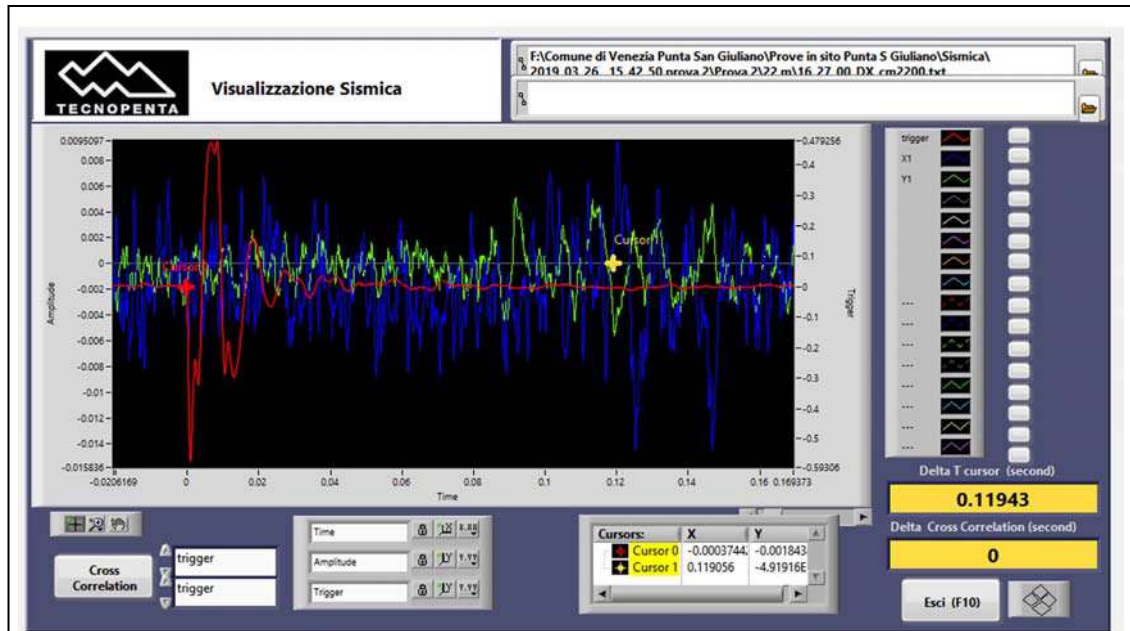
TECNOPENTA

Visualizzazione Sismica

F:\Comune di Venezia Punta San Giuliano\Prove in sito Punta S Giuliano\Sismica\2019_03_26_15_42_50 prova 2\Prova 2\22 m\16_27_00_DX_cm2200.txt

0.0095097
0.008
0.006
0.004
0.002
0
-0.002
-0.004
-0.006
-0.008
-0.01
-0.012
-0.014
-0.015836

Amplitude

-0.0206169
0
0.02
0.04
0.06
0.08
0.1
0.12
0.14
0.16
0.169373

Time

0.479256
0.4
0.3
0.2
0.1
0
-0.1
-0.2
-0.3
-0.4
-0.5
-0.59306

Trigger

Cursor 0
Cursor 1

trigger
X1
Y1
...
...
...
...
...
...
...
...

Delta T cursor (second)

0.11943

Delta Cross Correlation (second)

0

Cross Correlation

trigger
trigger

Time
Amplitude
Trigger

| Cursors: | X | Y |
|---|---|---|
| Cursor 0 | -0.0003744 | -0.001843 |
| Cursor 1 | 0.119056 | -4.91916E |

Esci (F10)